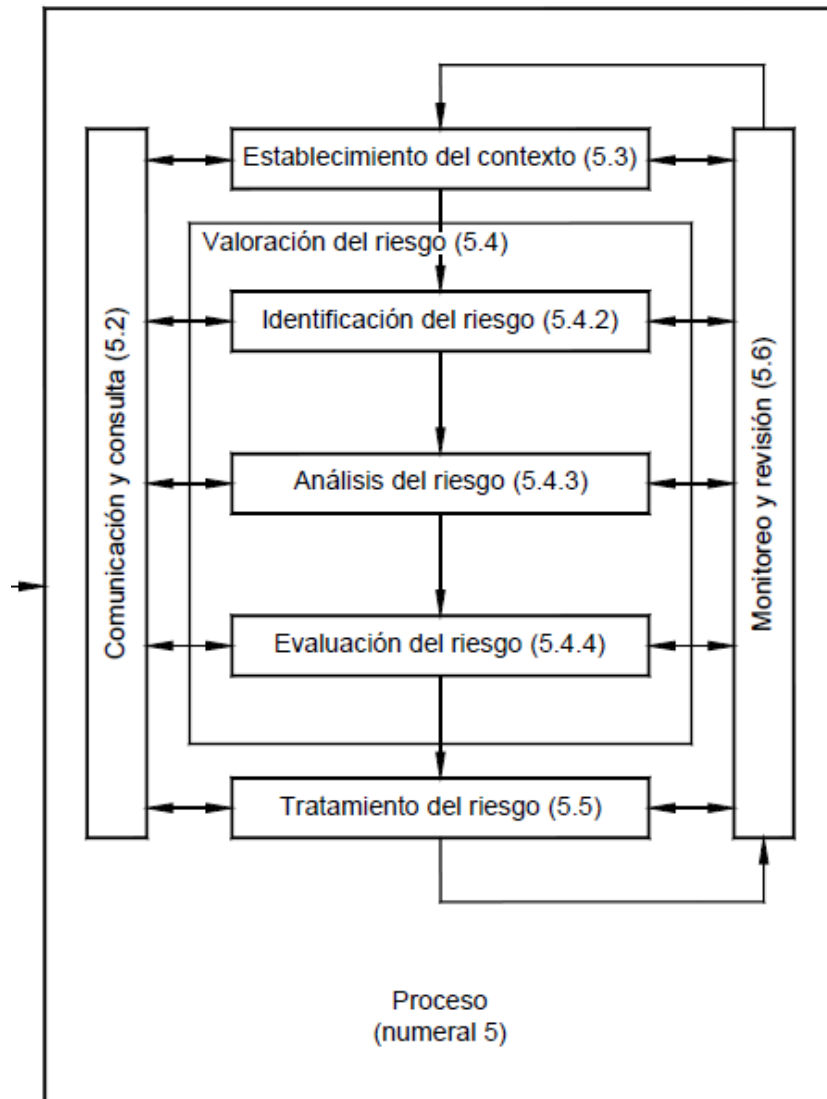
Comunicación y consulta (5.2)

Establecimiento del contexto (5.3)

Valoración del riesgo (5.4)

Identificación del riesgo (5.4.2)

Análisis del riesgo (5.4.3)

Evaluación del riesgo (5.4.4)

Tratamiento del riesgo (5.5)

Monitoreo y revisión (5.6)

Proceso
(numeral 5)